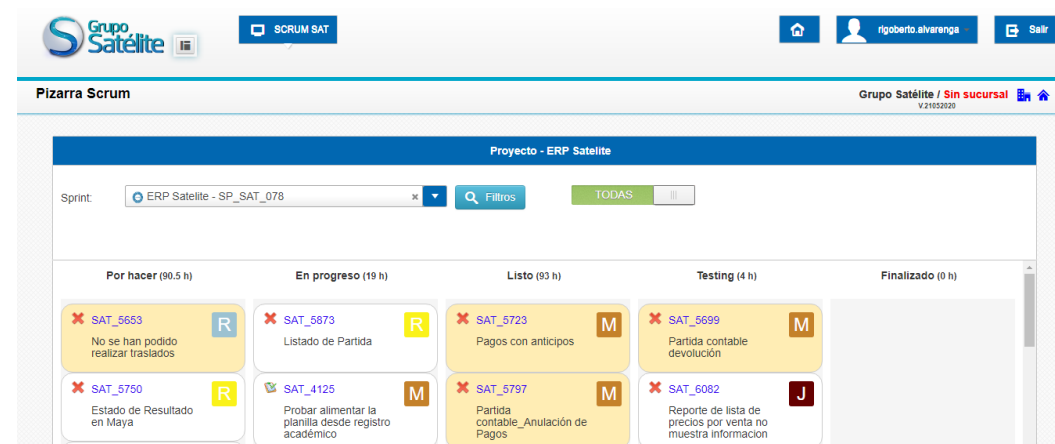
Grupo Satélite

SCRUM SAT

rigoberto.alvaranga

Salir

Pizarra Scrum

Grupo Satélite / Sin sucursal
V.21052020

Proyecto - ERP Satelite

Sprint:

ERP Satelite - SP_SAT_078

Filtros

TODAS

| Por hacer (90.5 h) | En progreso (19 h) | Listo (93 h) | Testing (4 h) | Finalizado (0 h) |
|---|---|---|---|---|
| SAT_5653 R No se han podido realizar traslados | SAT_5873 R Listado de Partida | SAT_5723 M Pagos con anticipos | SAT_5699 M Partida contable devolución | |
| SAT_5750 R Estado de Resultado en Maya | SAT_4125 M Probar alimentar la planilla desde registro académico | SAT_5797 M Partida contable_Anulación de Pagos | SAT_6082 J Reporte de lista de precios por venta no muestra informacion | |